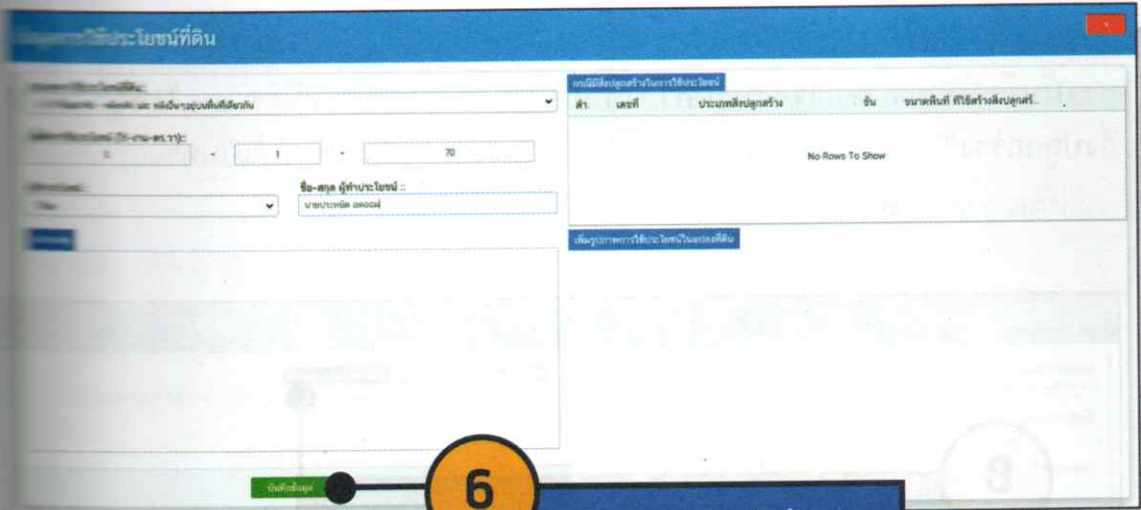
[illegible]ประโยชน์ที่ดิน

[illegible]

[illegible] และ หลังอื่นๆ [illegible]

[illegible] (ไร่-งาน-ตร.วา):

0 - 1 - 70

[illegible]

ชื่อ-สกุล ผู้ทำประโยชน์ :

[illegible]

นายประหยัด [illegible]

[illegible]

กรณีมีสิ่งปลูกสร้างในการใช้ประโยชน์

| ลำ. | เลขที่ | ประเภทสิ่งปลูกสร้าง | ชั้น | ขนาดพื้นที่ ที่ใช้สร้างสิ่งปลูกสร้.. |
|---|---|---|---|---|
| No Rows To Show | | | | |

เพิ่มรูปภาพการใช้ประโยชน์ในแปลงที่ดิน

บันทึกข้อมูล

6

8